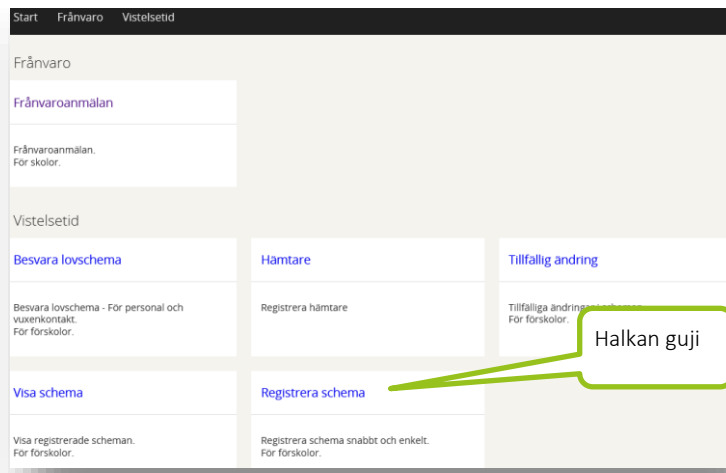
Start Frånvaro Vistelsetid

Frånvaro

Frånvaroanmälan

Frånvaroanmälan.
För skolor.

Vistelsetid

Besvara lovschema

Besvara lovschema - För personal och vuxenkontakt.
För förskolor.

Hämtare

Registrera hämtare

Tillfällig ändring

Tillfälliga ändringar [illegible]
För förskolor.

Halkan guji

Visa schema

Visa registrerade scheman.
För förskolor.

Registrera schema

Registrera schema snabbt och enkelt.
För förskolor.